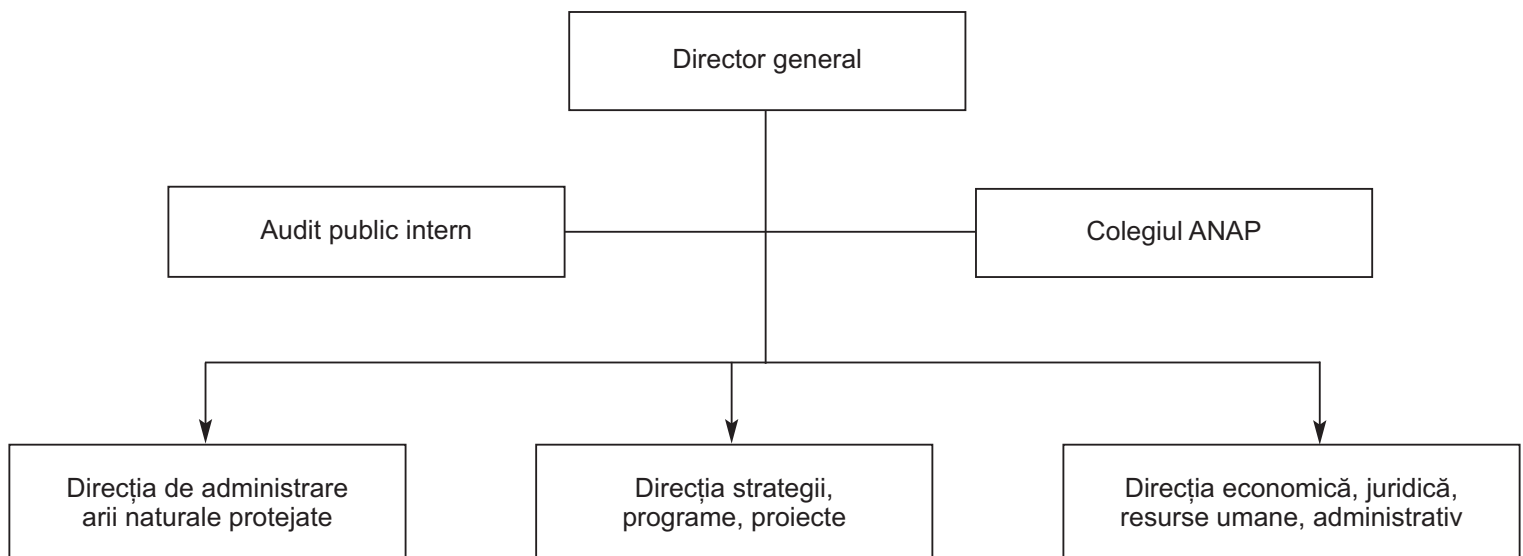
Director general

Audit public intern

Colegiul ANAP

Direcția de administrare arii naturale protejate

Direcția strategii, programe, proiecte

Direcția economică, juridică, resurse umane, administrativ